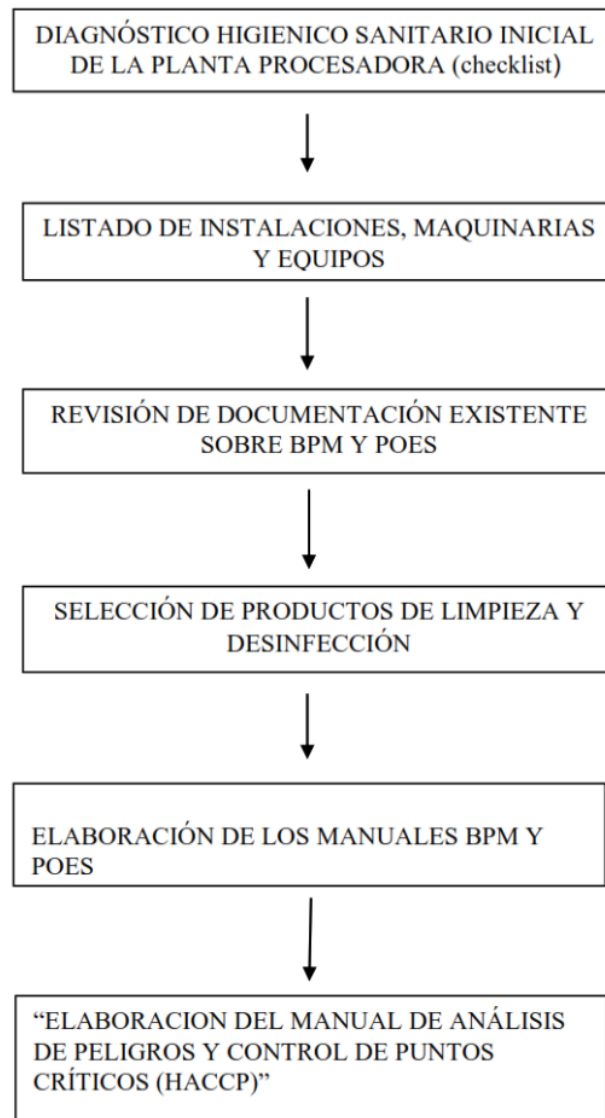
DIAGNÓSTICO HIGIENICO SANITARIO INICIAL DE LA PLANTA PROCESADORA (checklist)

LISTADO DE INSTALACIONES, MAQUINARIAS Y EQUIPOS

REVISIÓN DE DOCUMENTACIÓN EXISTENTE SOBRE BPM Y POES

SELECCIÓN DE PRODUCTOS DE LIMPIEZA Y DESINFECCIÓN

ELABORACIÓN DE LOS MANUALES BPM Y POES

“ELABORACION DEL MANUAL DE ANÁLISIS DE PELIGROS Y CONTROL DE PUNTOS CRÍTICOS (HACCP)”